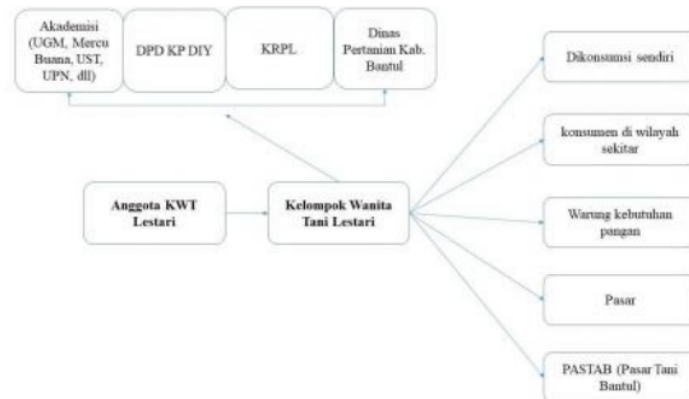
Akademisi (UGM, Mercu Buana, UST, UPN, dll)

DPD KP DIY

KRPL

Dinas Pertaniam Kab. Bantul

Anggota KWT Lestari

Kelompok Wanita Tani Lestari

Dikonsumsi sendiri

konsumen di wilayah sekitar

Warung kebutuhan pangan

Pasar

PASTAB (Pasar Tani Bantul)